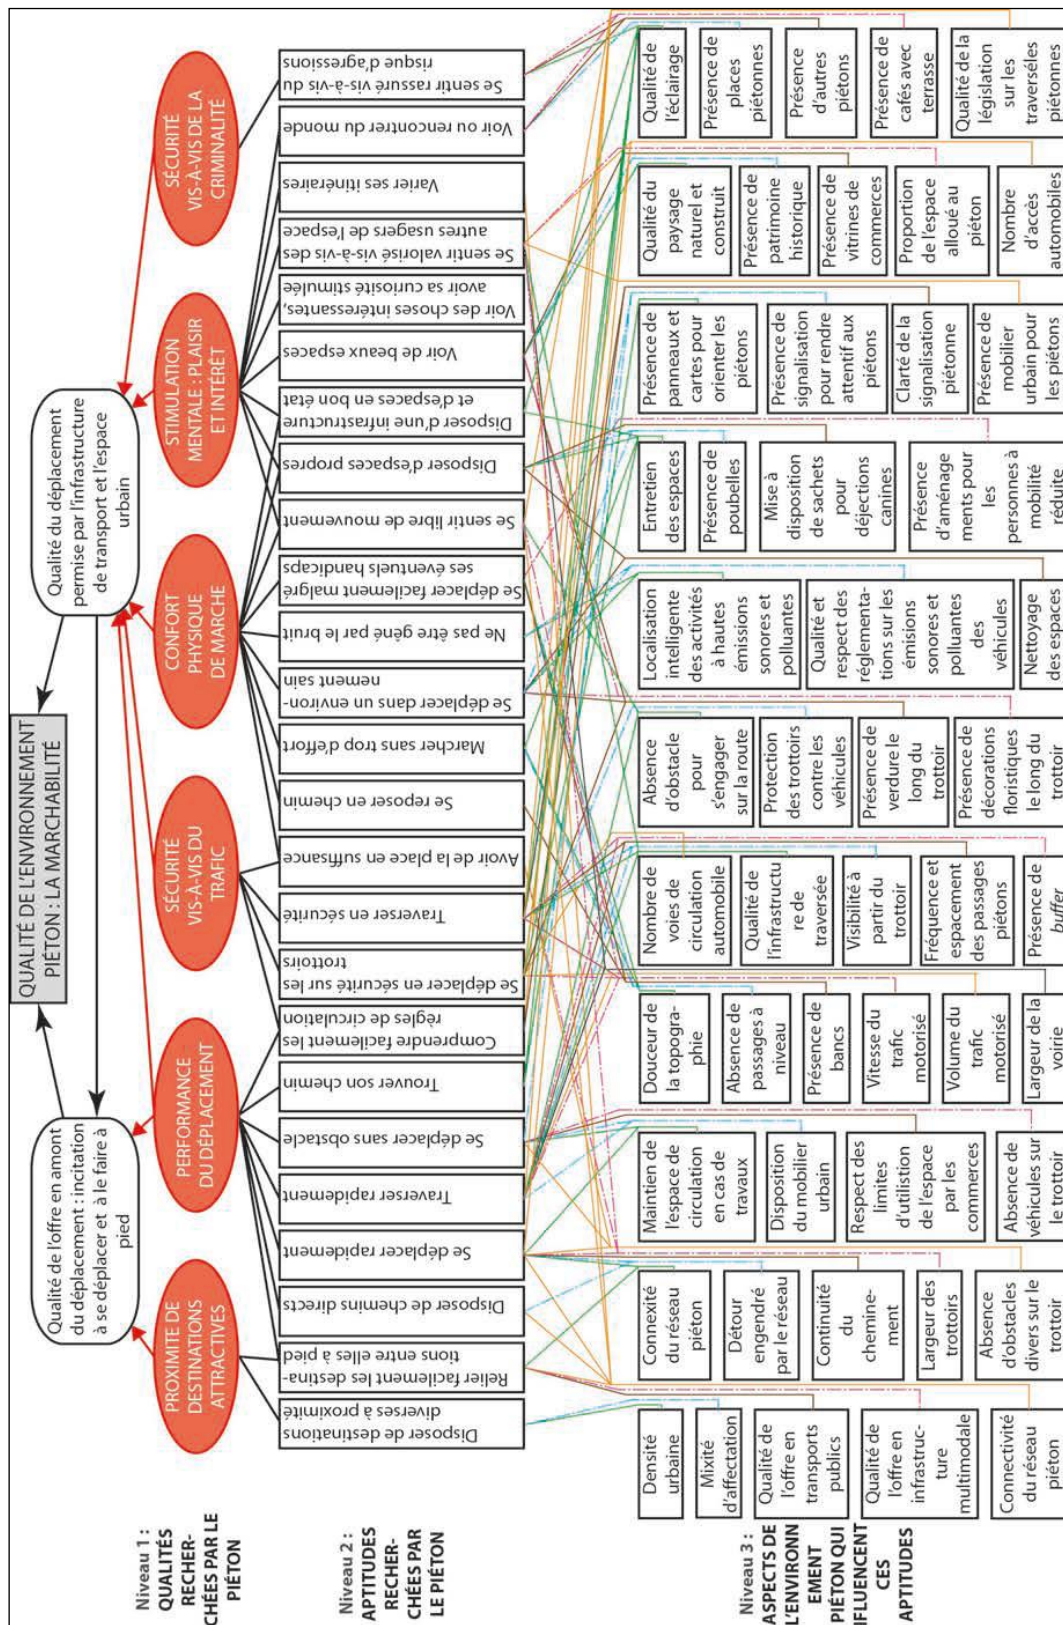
QUALITÉ DE L'ENVIRONNEMENT PIÉTON : LA MARCHABILITÉ

Qualité de l'offre en amont du déplacement : incitation à se déplacer et à le faire à pied

Qualité du déplacement permise par l'infrastructure de transport et l'espace urbain

Niveau 1 : QUALITÉS RECHERCHÉES PAR LE PIÉTON

PROXIMITÉ DE DESTINATIONS ATTRACTIVES

PERFORMANCE DU DÉPLACEMENT

SÉCURITÉ VIS-À-VIS DU TRAFIC

CONFORT PHYSIQUE DE MARCHE

STIMULATION MENTALE : PLAISIR ET INTÉRÊT

SÉCURITÉ VIS-À-VIS DE LA CRIMINALITÉ

Niveau 2 : APTITUDES RECHERCHÉES PAR LE PIÉTON

Disposer de destinations diverses à proximité

Relier facilement les destinations entre elles à pied

Disposer de chemins directs

Se déplacer rapidement

Traverser rapidement

Se déplacer sans obstacle

Trouver son chemin

Comprendre facilement les règles de circulation

Se déplacer en sécurité sur les trottoirs

Traverser en sécurité

Avoir de la place en suffisance

Se reposer en chemin

Marcher sans trop d'effort

Se déplacer dans un environnement sain

Ne pas être gêné par le bruit

Se déplacer facilement malgré ses éventuels handicaps

Se sentir libre de mouvement

Disposer d'espaces propres

Disposer d'une infrastructure et d'espaces en bon état

Voir de beaux espaces

Voir des choses intéressantes, avoir sa curiosité stimulée

Se sentir valorisé vis-à-vis des autres usagers de l'espace

Varier ses itinéraires

Voir ou rencontrer du monde

Se sentir rassuré vis-à-vis du risque d'agressions

Niveau 3 : ASPECTS DE L'ENVIRONNEMENT PIÉTON QUI INFLUENCENT CES APTITUDES

Densité urbaine
Mixité d'affectation
Qualité de l'offre en transports publics
Qualité de l'offre en infrastructure multimodale
Connectivité du réseau piéton

Connexité du réseau piéton
Détour engendré par le réseau
Continuité du cheminement
Largeur des trottoirs
Absence d'obstacles divers sur le trottoir

Maintien de l'espace de circulation en cas de travaux
Disposition du mobilier urbain
Respect des limites d'utilisation de l'espace par les commerces
Absence de véhicules sur le trottoir

Douceur de la topographie
Absence de passages à niveau
Présence de bancs
Vitesse du trafic motorisé
Volume du trafic motorisé
Largeur de la voirie

Nombre de voies de circulation automobile
Qualité de l'infrastructure de traversée
Visibilité à partir du trottoir
Fréquence et espacement des passages piétons
Présence de buffer

Absence d'obstacle pour s'engager sur la route
Protection des trottoirs contre les véhicules
Présence de verdure le long du trottoir
Présence de décorations floristiques le long du trottoir

Localisation intelligente des activités à hautes émissions sonores et polluantes
Qualité et respect des réglementations sur les émissions sonores et polluantes des véhicules
Nettoyage des espaces

Entretien des espaces
Présence de poubelles
Mise à disposition de sachets pour déjections canines
Présence d'aménagements pour les personnes à mobilité réduite

Présence de panneaux et cartes pour orienter les piétons
Présence de signalisation pour rendre attentif aux piétons
Clarté de la signalisation piétonne
Présence de mobilier urbain pour les piétons

Qualité du paysage naturel et construit
Présence de patrimoine historique
Présence de vitrines de commerces
Proportion de l'espace alloué au piéton
Nombre d'accès automobiles

Qualité de l'éclairage
Présence de places piétonnes
Présence d'autres piétons
Présence de cafés avec terrasse
Qualité de la législation sur les traversées piétonnes